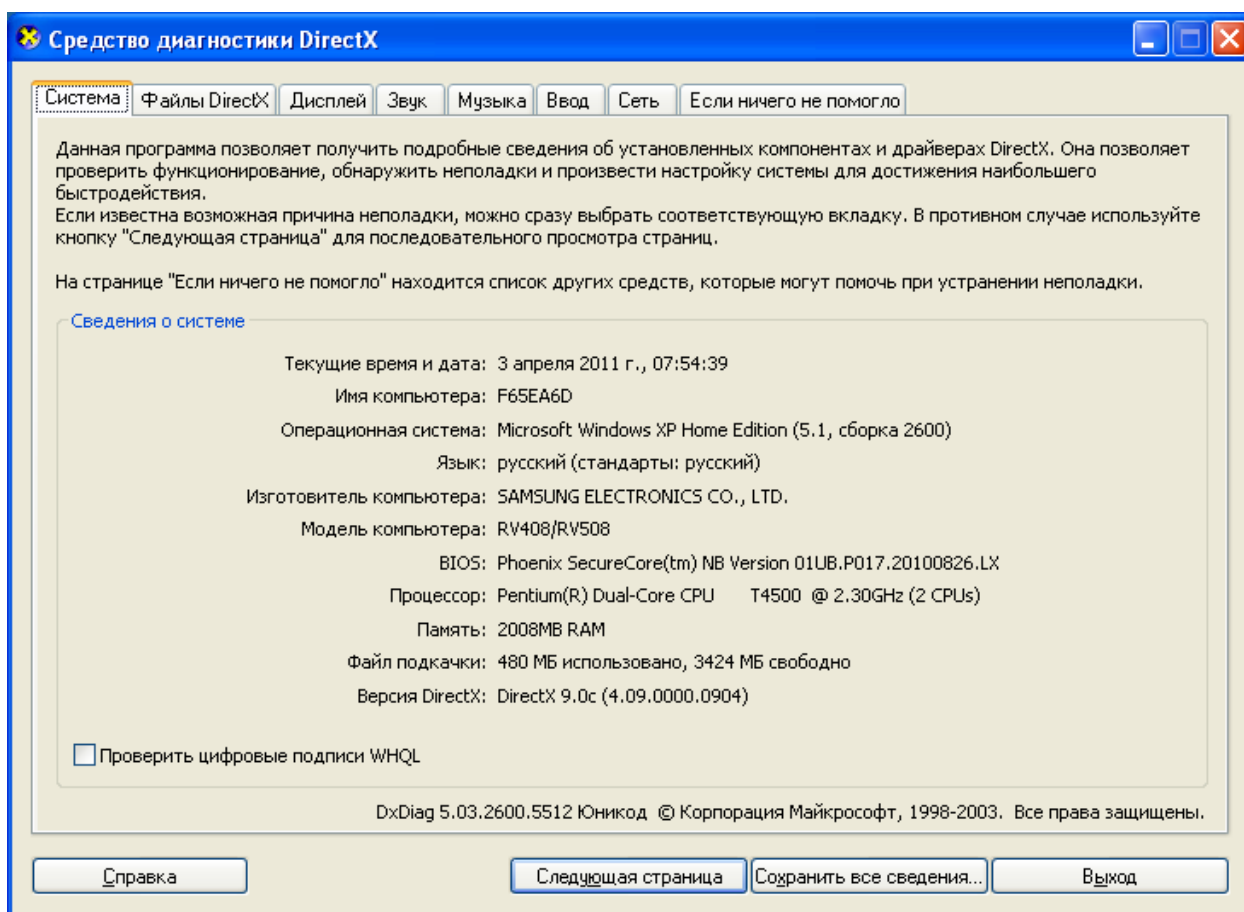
Средство диагностики DirectX

Система | Файлы DirectX | Дисплей | Звук | Музыка | Ввод | Сеть | Если ничего не помогло

Данная программа позволяет получить подробные сведения об установленных компонентах и драйверах DirectX. Она позволяет проверить функционирование, обнаружить неполадки и произвести настройку системы для достижения наибольшего быстродействия.
Если известна возможная причина неполадки, можно сразу выбрать соответствующую вкладку. В противном случае используйте кнопку "Следующая страница" для последовательного просмотра страниц.

На странице "Если ничего не помогло" находится список других средств, которые могут помочь при устранении неполадки.

Сведения о системе

Текущие время и дата: 3 апреля 2011 г., 07:54:39
Имя компьютера: F65EA6D
Операционная система: Microsoft Windows XP Home Edition (5.1, сборка 2600)
Язык: русский (стандарты: русский)
Изготовитель компьютера: SAMSUNG ELECTRONICS CO., LTD.
Модель компьютера: RV408/RV508
BIOS: Phoenix SecureCore(tm) NB Version 01UB.P017.20100826.LX
Процессор: Pentium(R) Dual-Core CPU T4500 @ 2.30GHz (2 CPUs)
Память: 2008MB RAM
Файл подкачки: 480 МБ использовано, 3424 МБ свободно
Версия DirectX: DirectX 9.0c (4.09.0000.0904)

Проверить цифровые подписи WHQL

DxDiag 5.03.2600.5512 Юникод © Корпорация Майкрософт, 1998-2003. Все права защищены.

Справка | Следующая страница | Сохранить все сведения... | Выход